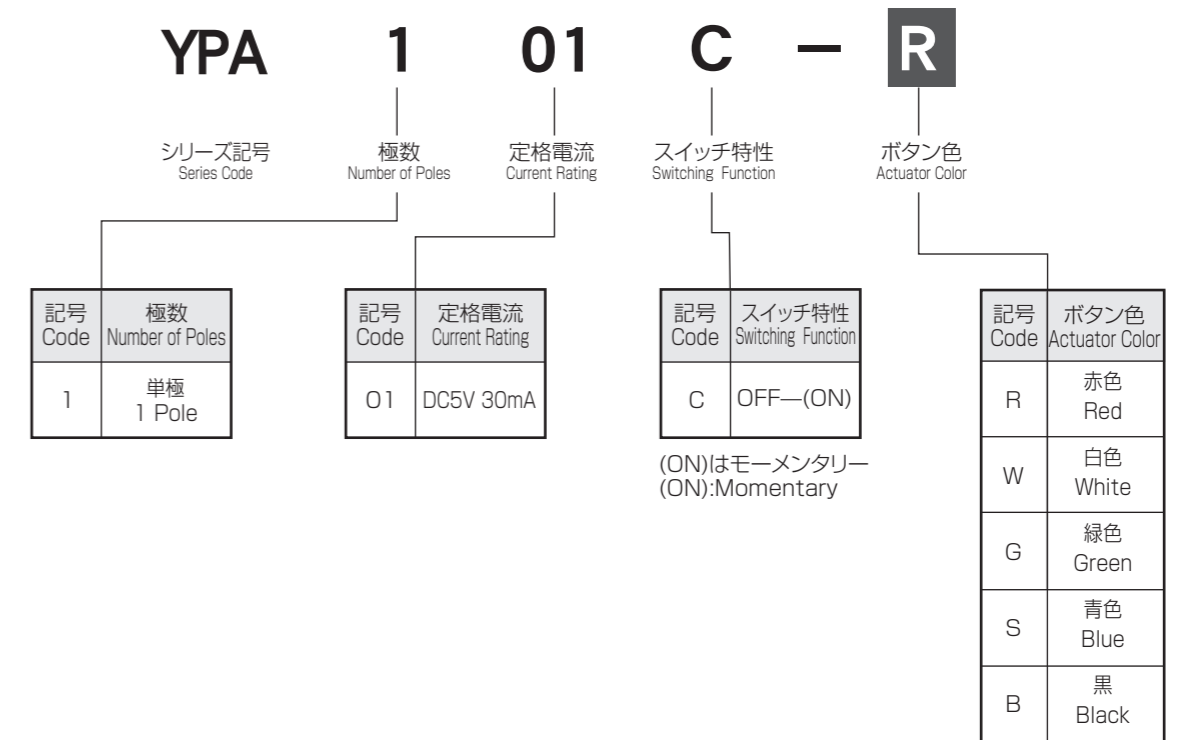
YPA 1 01 C — R

シリーズ記号
Series Code

極数
Number of Poles

定格電流
Current Rating

スイッチ特性
Switching Function

ボタン色
Actuator Color

| 記号 Code | 極数 Number of Poles |
|---|---|
| 1 | 単極 1 Pole |

| 記号 Code | 定格電流 Current Rating |
|---|---|
| 01 | DC5V 30mA |

| 記号 Code | スイッチ特性 Switching Function |
|---|---|
| C | OFF—(ON) |

(ON)はモーメンタリー
(ON):Momentary

| 記号 Code | ボタン色 Actuator Color |
|---|---|
| R | 赤色 Red |
| W | 白色 White |
| G | 緑色 Green |
| S | 青色 Blue |
| B | 黒 Black |